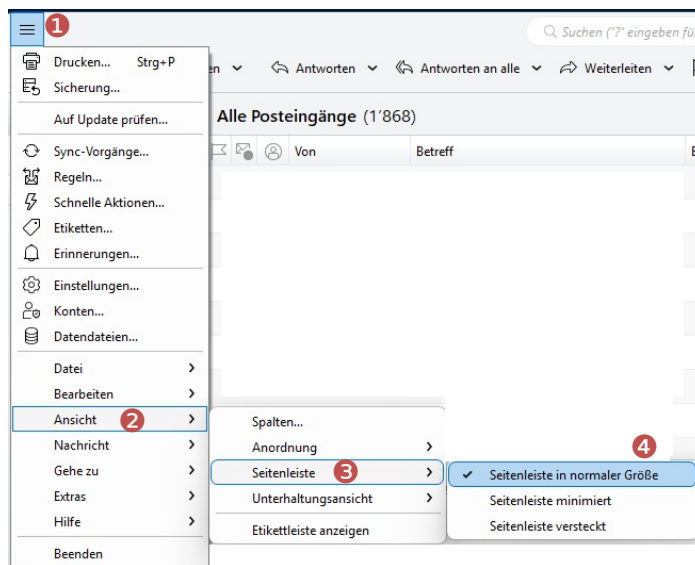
1

Suchen ("?" eingeben f

Drucken... Strg+P
Sicherung...
Auf Update prüfen...
Sync-Vorgänge...
Regeln...
Schnelle Aktionen...
Etiketten...
Erinnerungen...
Einstellungen...
Konten...
Datendateien...
Datei
Bearbeiten
Ansicht 2
Nachricht
Gehe zu
Extras
Hilfe
Beenden

en Antworten Antworten an alle Weiterleiten

Alle Posteingänge (1'868)

Von Betreff

Spalten...
Anordnung
Seitenleiste 3
Unterhaltungsansicht
Etikettleiste anzeigen

4
✔ Seitenleiste in normaler Größe
Seitenleiste minimiert
Seitenleiste versteckt